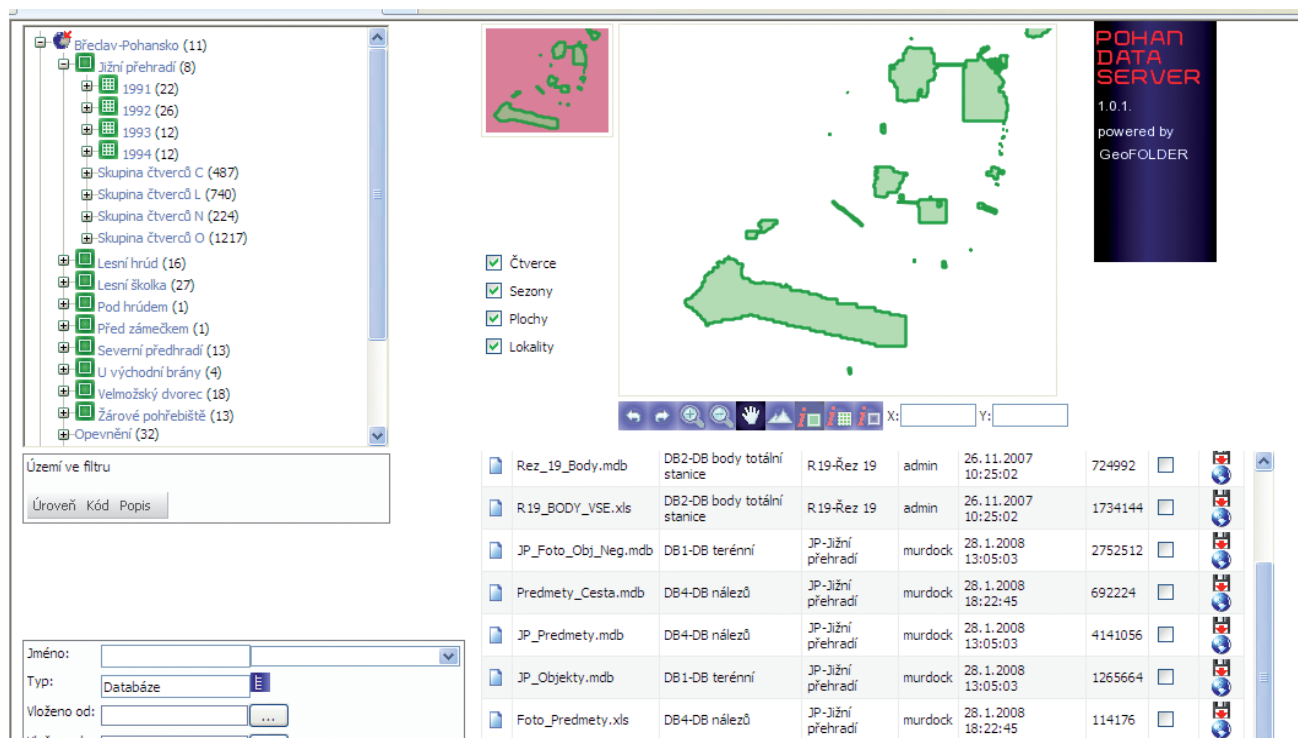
Břeclav-Pohansko (11)
Jižní přehradí (8)
1991 (22)
1992 (26)
1993 (12)
1994 (12)
Skupina čtverců C (487)
Skupina čtverců L (740)
Skupina čtverců N (224)
Skupina čtverců O (1217)
Lesní hrúd (16)
Lesní školka (27)
Pod hrúdem (1)
Před zámečkem (1)
Severní předhradí (13)
U východní brány (4)
Velmožský dvorec (18)
Žárové pohřebiště (13)
Opevnění (32)

Území ve filtru

Úroveň Kód Popis

Čtverce
Sezony
Plochy
Lokality

POHAN DATA SERVER
1.0.1.
powered by
GeoFOLDER

X: Y:

| | | | | | | |
|---|---|---|---|---|---|---|
| Rez_19_Body.mdb | DB2-DB body totální stanice | R19-Řez 19 | admin | 26.11.2007 10:25:02 | 724992 | |
| R19_BODY_VSE.xls | DB2-DB body totální stanice | R19-Řez 19 | admin | 26.11.2007 10:25:02 | 1734144 | |
| JP_Foto_Obj_Neg.mdb | DB1-DB terénní | JP-Jižní přehradí | murdock | 28.1.2008 13:05:03 | 2752512 | |
| Predmety_Cesta.mdb | DB4-DB nálezů | JP-Jižní přehradí | murdock | 28.1.2008 18:22:45 | 692224 | |
| JP_Predmety.mdb | DB4-DB nálezů | JP-Jižní přehradí | murdock | 28.1.2008 13:05:03 | 4141056 | |
| JP_Objekty.mdb | DB1-DB terénní | JP-Jižní přehradí | murdock | 28.1.2008 13:05:03 | 1265664 | |
| Foto_Predmety.xls | DB4-DB nálezů | JP-Jižní přehradí | murdock | 28.1.2008 18:22:45 | 114176 | |

Jméno:
Typ: Databáze
Vloženo od: ...
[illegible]